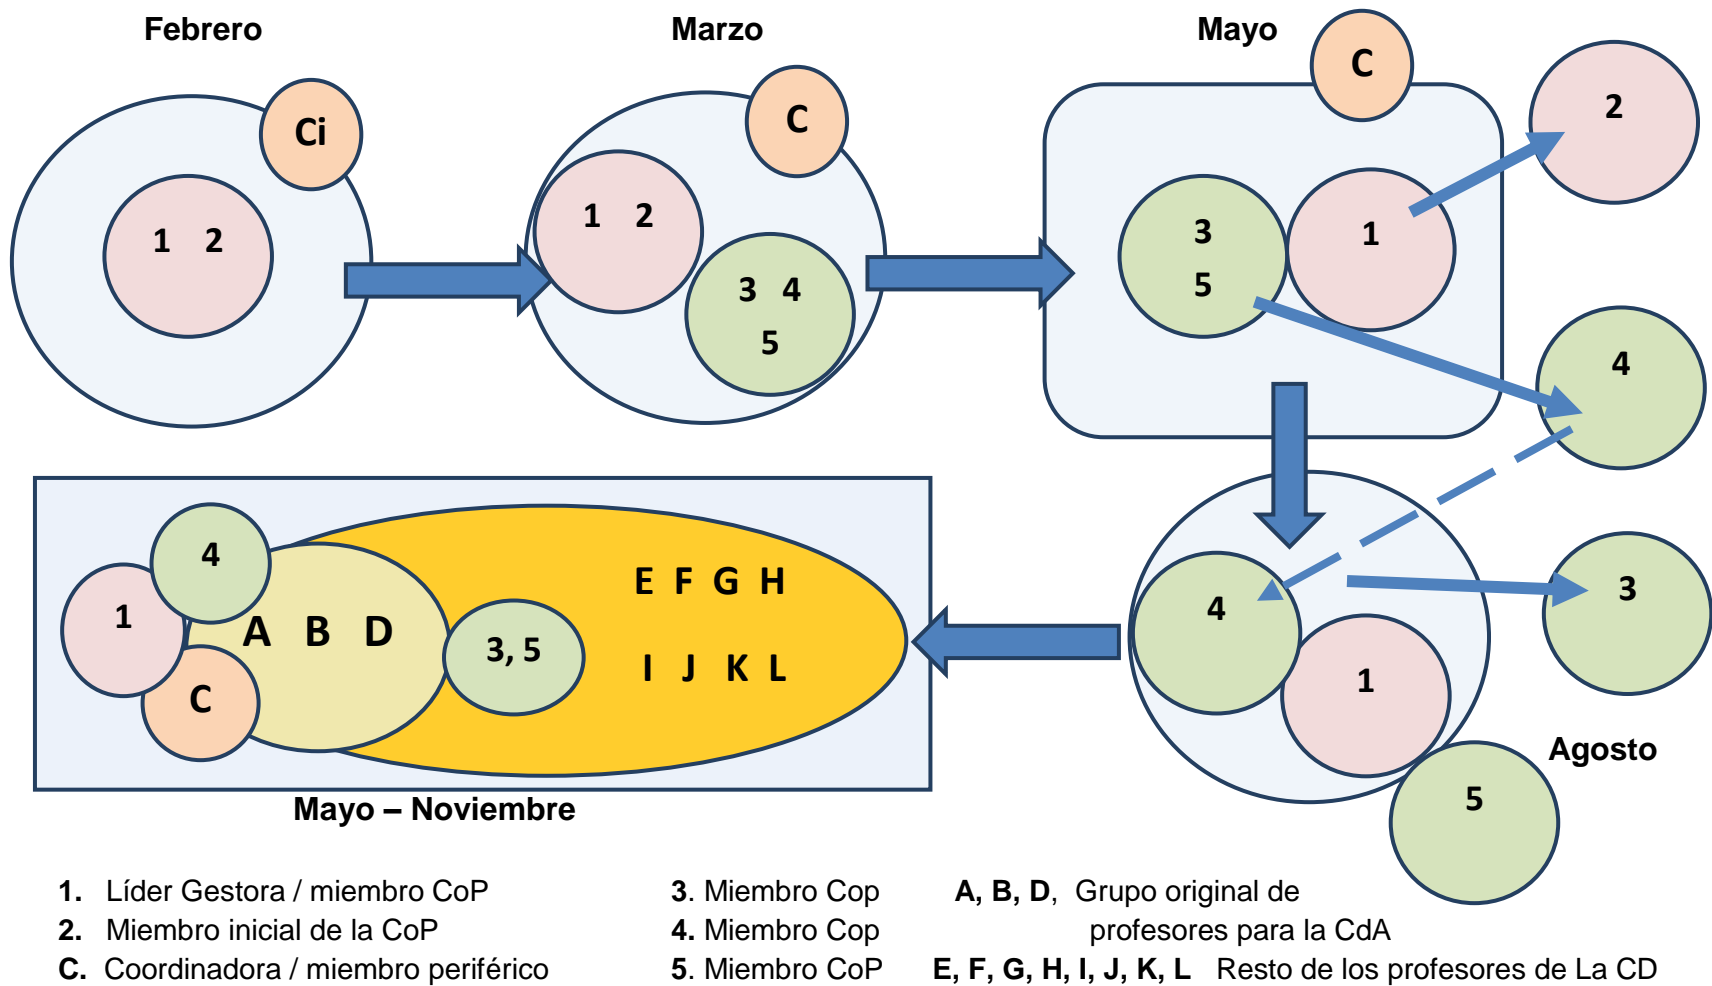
Febrero

Ci

1 2

Marzo

C

1 2

3 4
5

Mayo

C

3
5

1

2

4

4

1

3

5

Agosto

4

1

A B D

C

3, 5

E F G H

I J K L

Mayo – Noviembre

1. Líder Gestora / miembro CoP
2. Miembro inicial de la CoP
C. Coordinadora / miembro periférico

3. Miembro Cop
4. Miembro Cop
5. Miembro CoP

A, B, D, Grupo original de profesores para la CdA
E, F, G, H, I, J, K, L Resto de los profesores de La CD